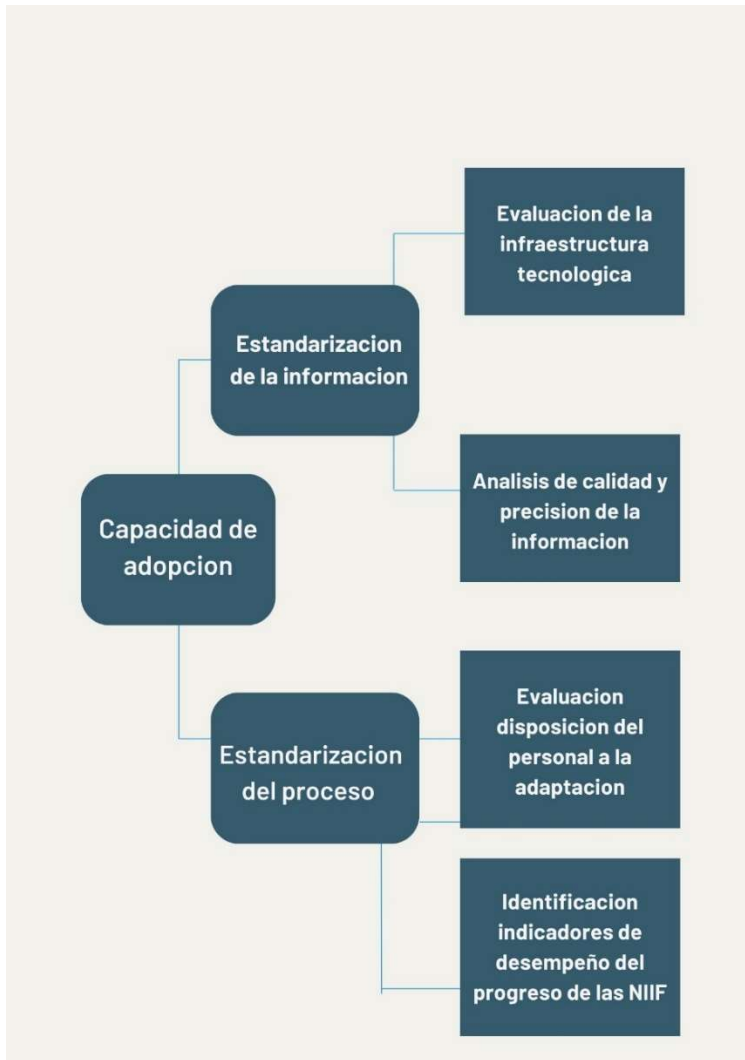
Capacidad de adopcion

Estandarizacion de la informacion

Evaluacion de la infraestructura tecnologica

Analisis de calidad y precision de la informacion

Estandarizacion del proceso

Evaluacion disposicion del personal a la adaptacion

Identificacion indicadores de desempeño del progreso de las NIIF